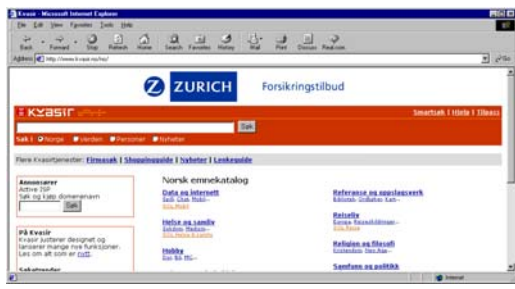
Kvasir - Microsoft Internet Explorer

File Edit View Favorites Tools Help

Back Forward Stop Refresh Home Search Favorites History Mail Print Discuss Real.com

Address http://www.kvasir.no/no/

Go

ZURICH Forsikringstilbud

KVASIR

Smartsøk | Hjelp | Tilpass

Søk

Søk i: Norge Verden Personer Nyheter

Flere Kvasirtjenester: Firmasøk | Shoppingguide | Nyheter | Lenkeguide

Annonsører
Active ISP
Søk og kjøp domenenavn
Søk

På Kvasir
Kvasir justerer designet og lanserer mange nye funksjoner. Les om alt som er nytt.

Søketrender

Norsk emnekatalog

Data og internett
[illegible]

Helse og sunnhet
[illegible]

Hobby
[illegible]

Referanse og oppslagsverk
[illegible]

Reiseliv
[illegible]

Religion og filosofi
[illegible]

Samfunn og politikk

Internet